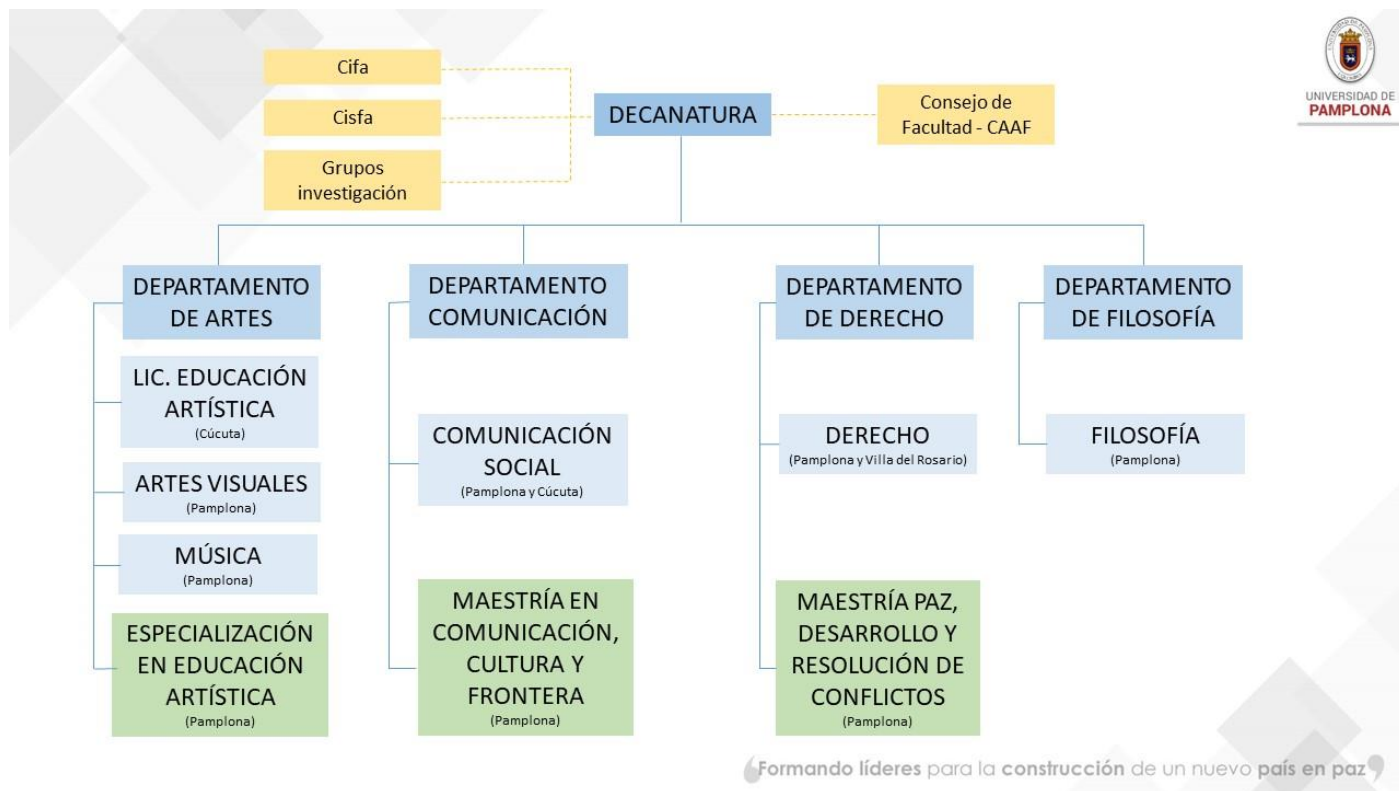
UNIVERSIDAD DE PAMPLONA

Cifa

Cisfa

Grupos investigación

DECANATURA

Consejo de Facultad - CAAF

DEPARTAMENTO DE ARTES

LIC. EDUCACIÓN ARTÍSTICA
(Cúcuta)

ARTES VISUALES
(Pamplona)

MÚSICA
(Pamplona)

ESPECIALIZACIÓN EN EDUCACIÓN ARTÍSTICA
(Pamplona)

DEPARTAMENTO COMUNICACIÓN

COMUNICACIÓN SOCIAL
(Pamplona y Cúcuta)

MAESTRÍA EN COMUNICACIÓN, CULTURA Y FRONTERA
(Pamplona)

DEPARTAMENTO DE DERECHO

DERECHO
(Pamplona y Villa del Rosario)

MAESTRÍA PAZ, DESARROLLO Y RESOLUCIÓN DE CONFLICTOS
(Pamplona)

DEPARTAMENTO DE FILOSOFÍA

FILOSOFÍA
(Pamplona)

Formando líderes para la construcción de un nuevo país en paz